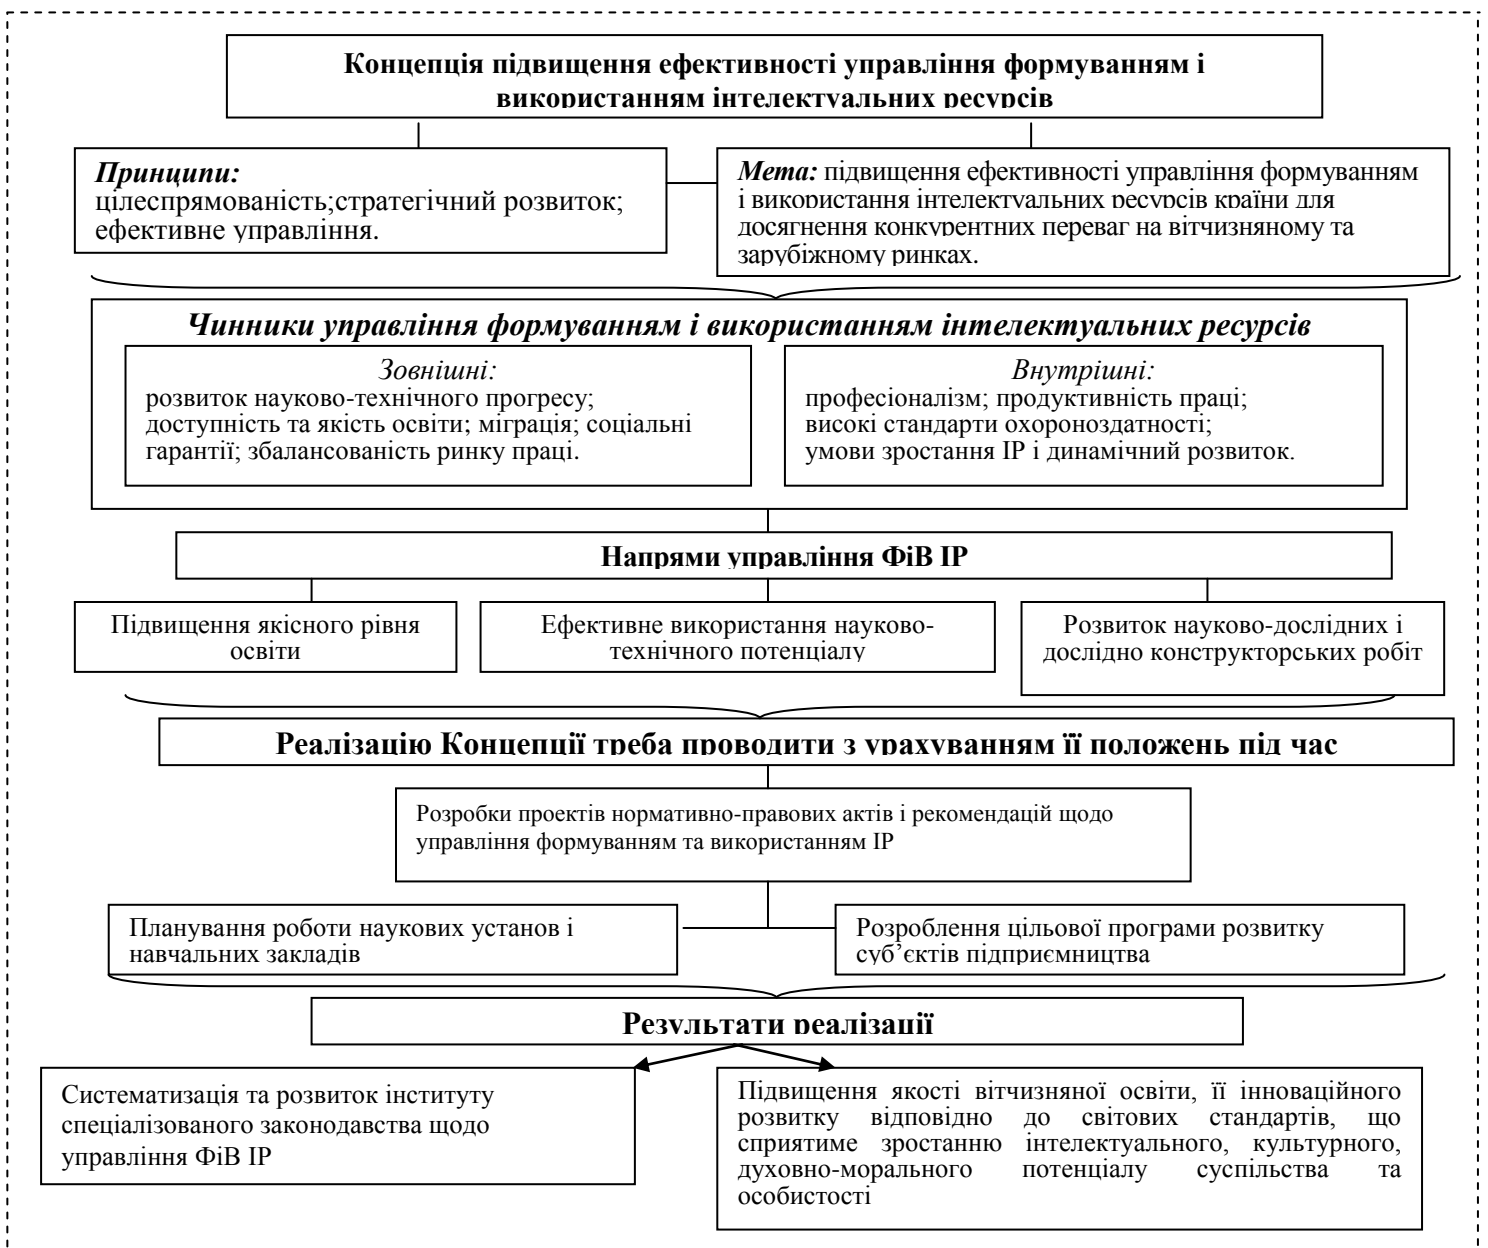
Концепція підвищення ефективності управління формуванням і використанням інтелектуальних ресурсів

*Принципи:*
цілеспрямованість;стратегічний розвиток; ефективне управління.

*Мета:* підвищення ефективності управління формуванням і використання інтелектуальних ресурсів країни для досягнення конкурентних переваг на вітчизняному та зарубіжному ринках.

*Чинники управління формуванням і використанням інтелектуальних ресурсів*

*Зовнішні:*
розвиток науково-технічного прогресу; доступність та якість освіти; міграція; соціальні гарантії; збалансованість ринку праці.

*Внутрішні:*
професіоналізм; продуктивність праці; високі стандарти охороноздатності; умови зростання ІР і динамічний розвиток.

Напрями управління ФіВ ІР

Підвищення якісного рівня освіти

Ефективне використання науково-технічного потенціалу

Розвиток науково-дослідних і дослідно конструкторських робіт

Реалізацію Концепції треба проводити з урахуванням її положень під час

Розробки проектів нормативно-правових актів і рекомендацій щодо управління формуванням та використанням ІР

Планування роботи наукових установ і навчальних закладів

Розроблення цільової програми розвитку суб'єктів підприємництва

Результати реалізації

Систематизація та розвиток інституту спеціалізованого законодавства щодо управління ФіВ ІР

Підвищення якості вітчизняної освіти, її інноваційного розвитку відповідно до світових стандартів, що сприятиме зростанню інтелектуального, культурного, духовно-морального потенціалу суспільства та особистості